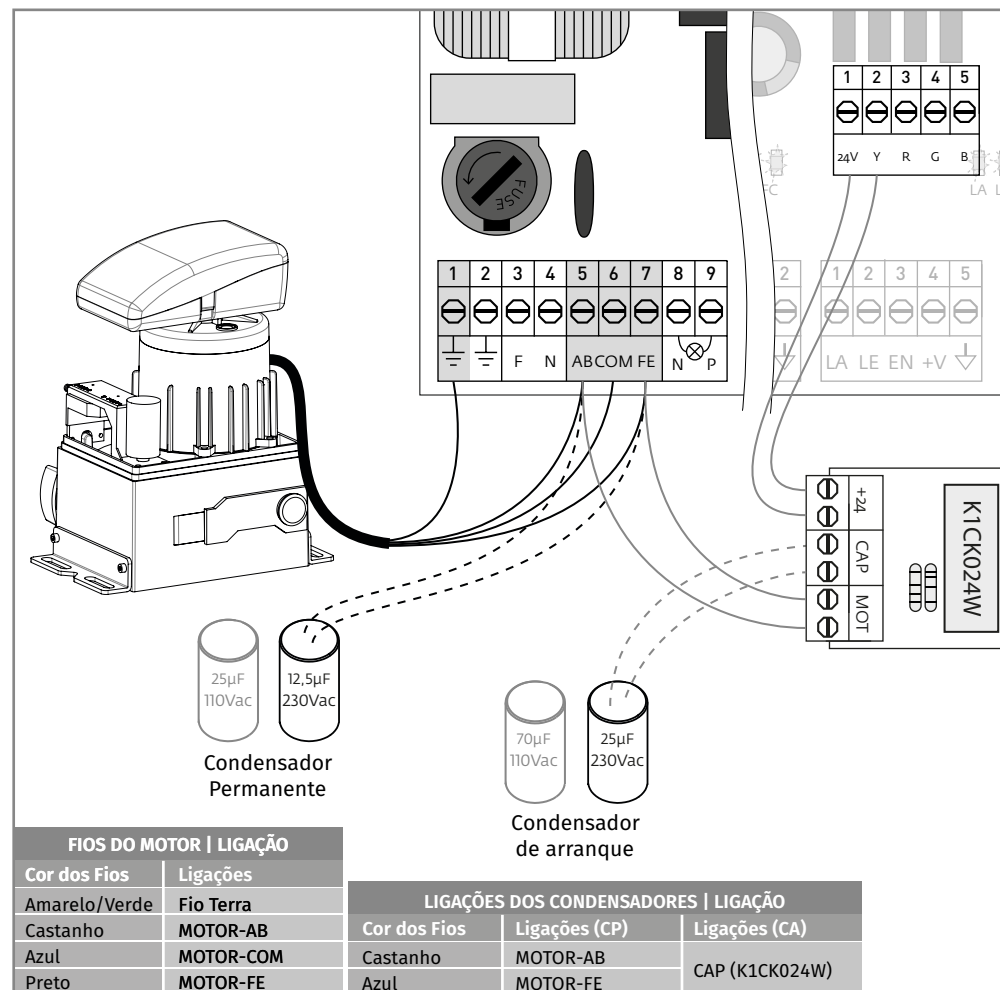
FUSE

| 1 | 2 | 3 | 4 | 5 |
|---|---|---|---|---|
| 24V | Y | R | G | B |

FC LA

| 1 | 2 | 3 | 4 | 5 | 6 | 7 | 8 | 9 |
|---|---|---|---|---|---|---|---|---|
| ⏚ | ⏚ | F | N | AB | COM | FE | N | P |

2

| 1 | 2 | 3 | 4 | 5 |
|---|---|---|---|---|
| LA | LE | EN | +V | ⏚ |

+24
CAP
MOT
K1CK024W

25µF 110Vac
12,5µF 230Vac

Condensador Permanente

70µF 110Vac
25µF 230Vac

Condensador de arranque

| FIOS DO MOTOR \| LIGAÇÃO | |
|---|---|
| Cor dos Fios | Ligações |
| Amarelo/Verde | Fio Terra |
| Castanho | MOTOR-AB |
| Azul | MOTOR-COM |
| Preto | MOTOR-FE |

| LIGAÇÕES DOS CONDENSADORES \| LIGAÇÃO | | |
|---|---|---|
| Cor dos Fios | Ligações (CP) | Ligações (CA) |
| Castanho | MOTOR-AB | CAP (K1CK024W) |
| Azul | MOTOR-FE | |